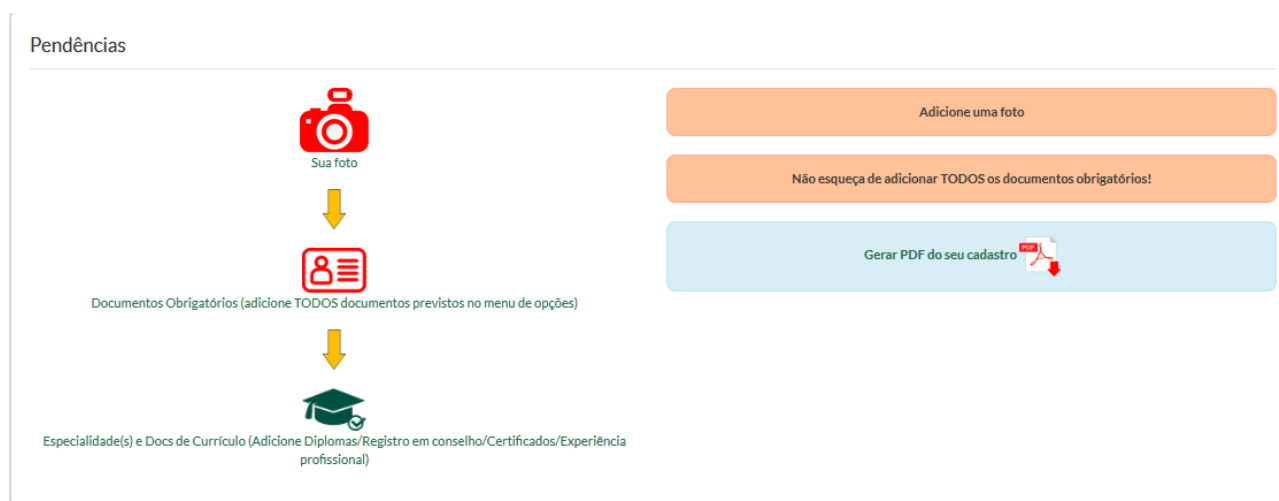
Pendências

Sua foto

Documentos Obrigatórios (adicione TODOS documentos previstos no menu de opções)

Especialidade(s) e Docs de Currículo (Adicione Diplomas/Registro em conselho/Certificados/Experiência profissional)

Adicione uma foto

Não esqueça de adicionar TODOS os documentos obrigatórios!

Gerar PDF do seu cadastro

PDF